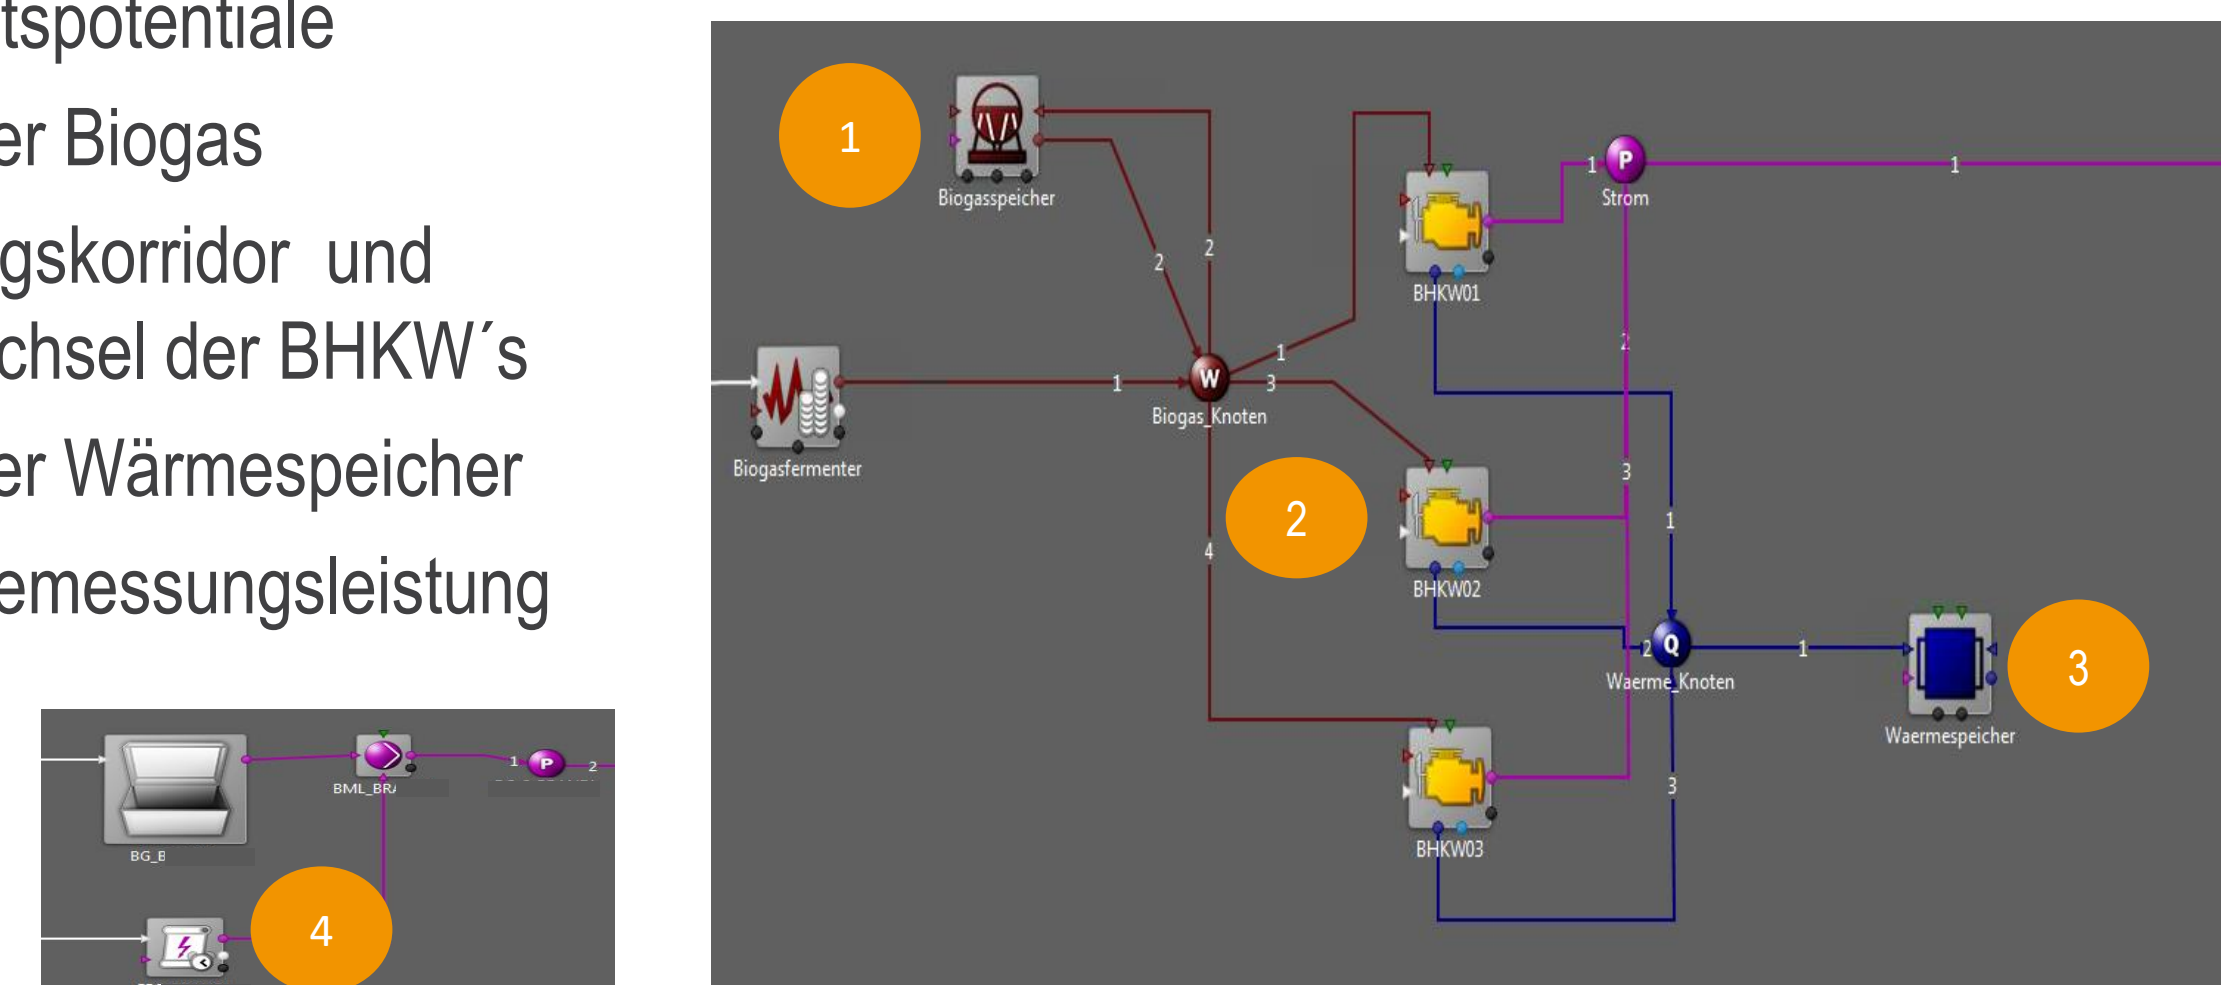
tspotentiale

er Biogas

gskorridor und chsel der BHKW´s

er Wärmespeicher

emessungsleistung

BML_BR

1

P

2

BG_B

4

1

Biogasspeicher

2

2

BHKW01

1

P

Strom

1

2

Biogasfermenter

1

W

1

3

Biogas_Knoten

2

3

BHKW02

1

4

2

Q

1

Waerme_Knoten

Waermespeicher

3

3

BHKW03